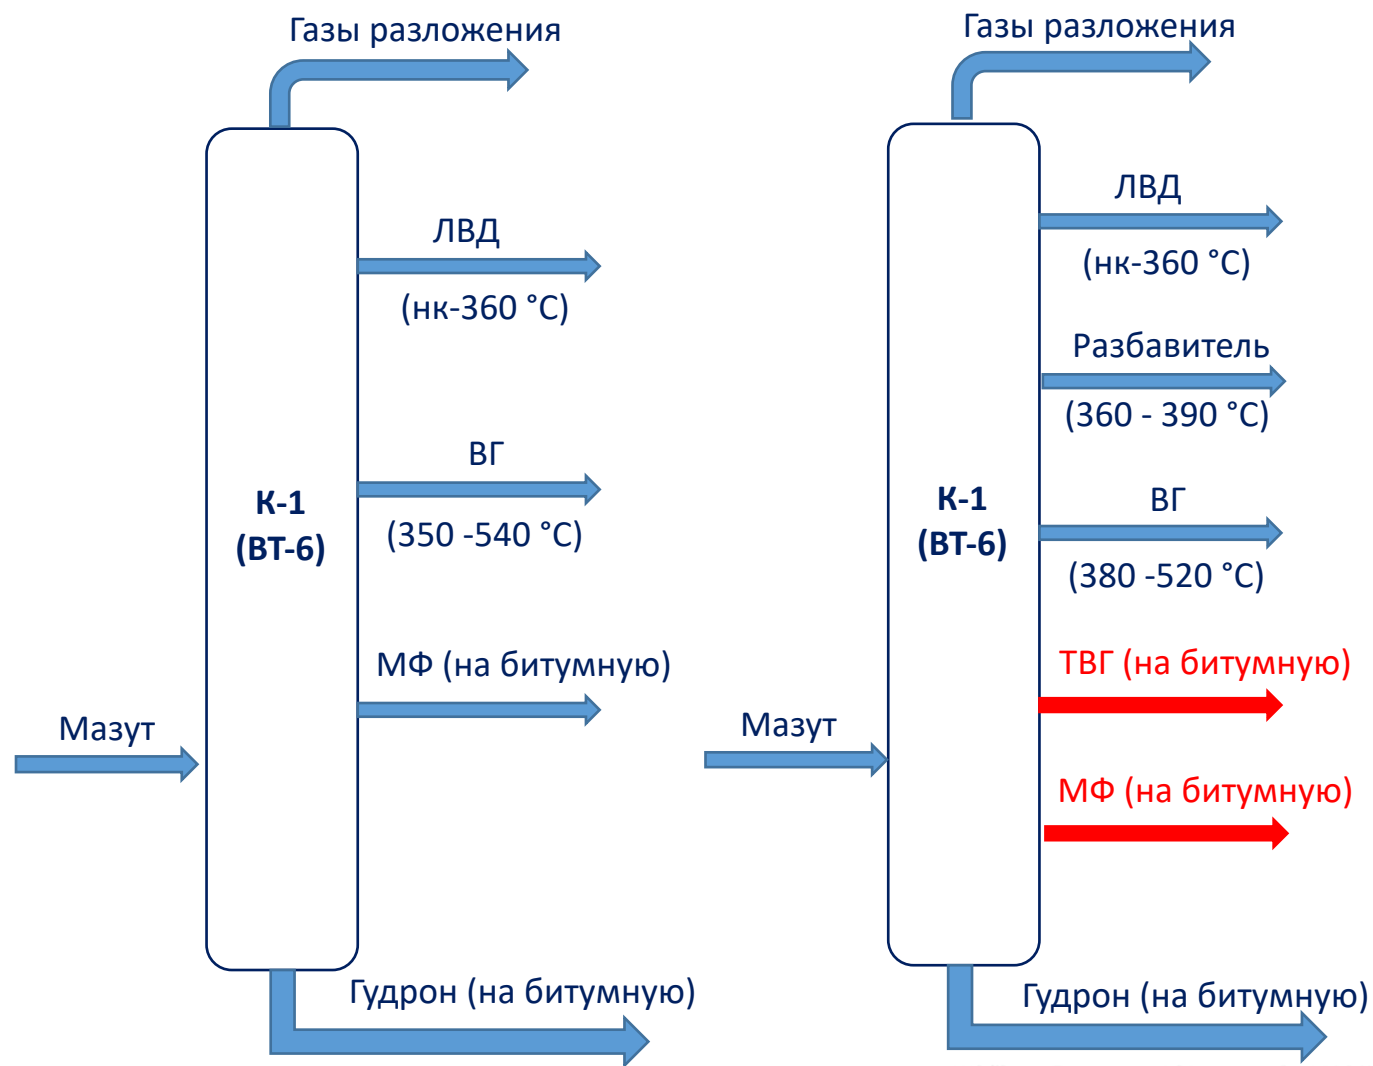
Газы разложения

К-1
(ВТ-6)

ЛВД
(нк-360 °С)

ВГ
(350 -540 °С)

МФ (на битумную)

Мазут

Гудрон (на битумную)

Газы разложения

К-1
(ВТ-6)

ЛВД
(нк-360 °С)

Разбавитель
(360 - 390 °С)

ВГ
(380 -520 °С)

ТВГ (на битумную)

МФ (на битумную)

Мазут

Гудрон (на битумную)